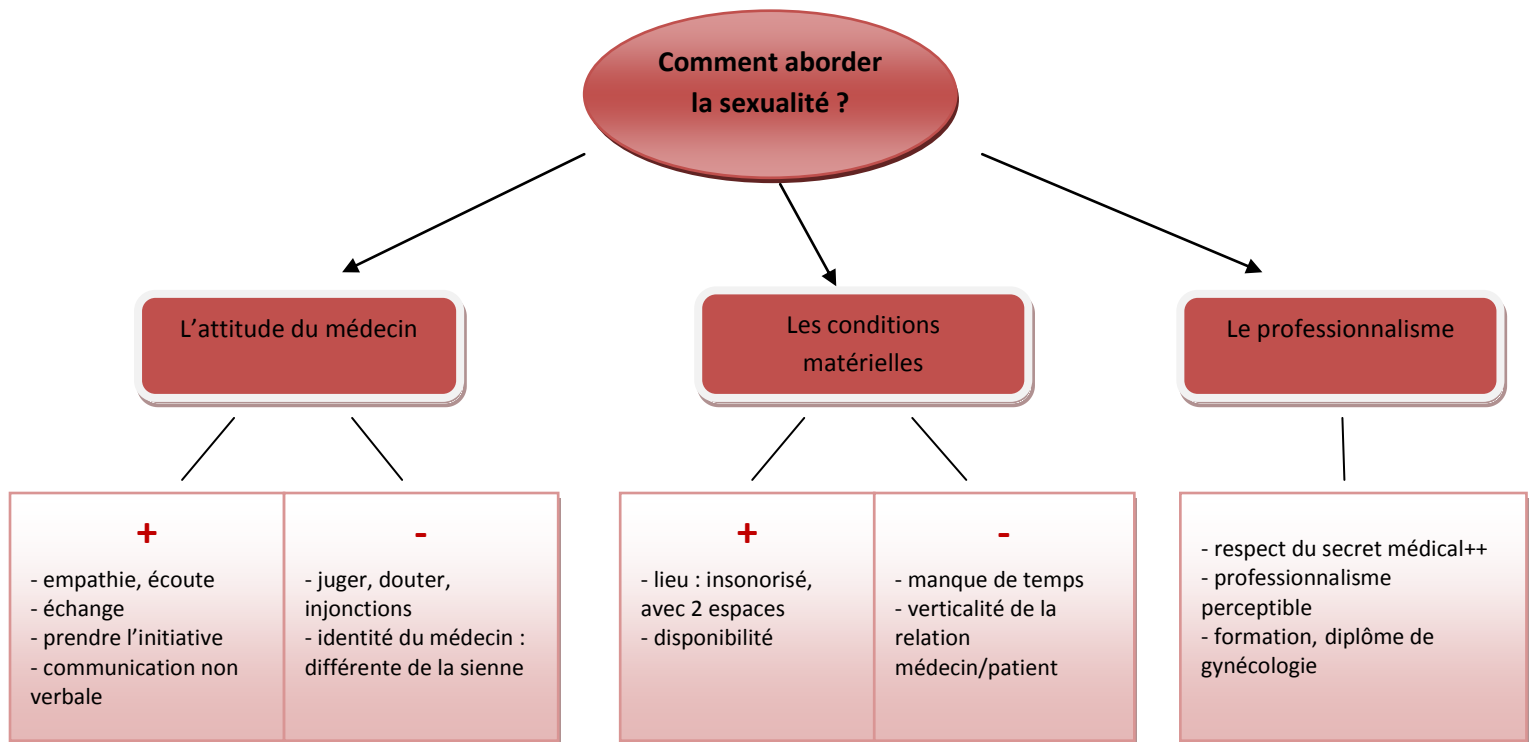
Comment aborder la sexualité ?

L'attitude du médecin

Les conditions matérielles

Le professionnalisme

+

- empathie, écoute
- échange
- prendre l'initiative
- communication non verbale

-

- juger, douter, injonctions
- identité du médecin : différente de la sienne

+

- lieu : insonorisé, avec 2 espaces
- disponibilité

-

- manque de temps
- verticalité de la relation médecin/patient

- respect du secret médical++
- professionnalisme perceptible
- formation, diplôme de gynécologie